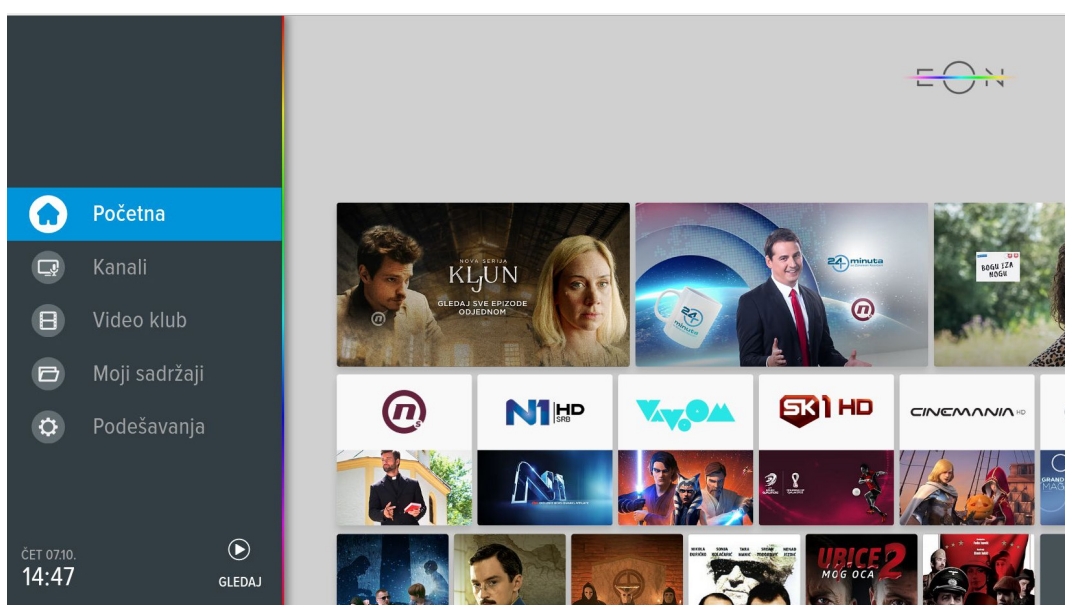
EON

Početna
Kanali
Video klub
Moji sadržaji
Podešavanja

ČET 07.10.
14:47

GLEDAJ

NOVA SERIJA
KLJUN
GLEDAJ SVE EPIZODE ODJEDNOM

24 minuta

BOGU IZA NOGU

N1 HD SRB

VAVOOM

SK1 HD

CINEMANIA HD

UBICE 2 MOG OCA